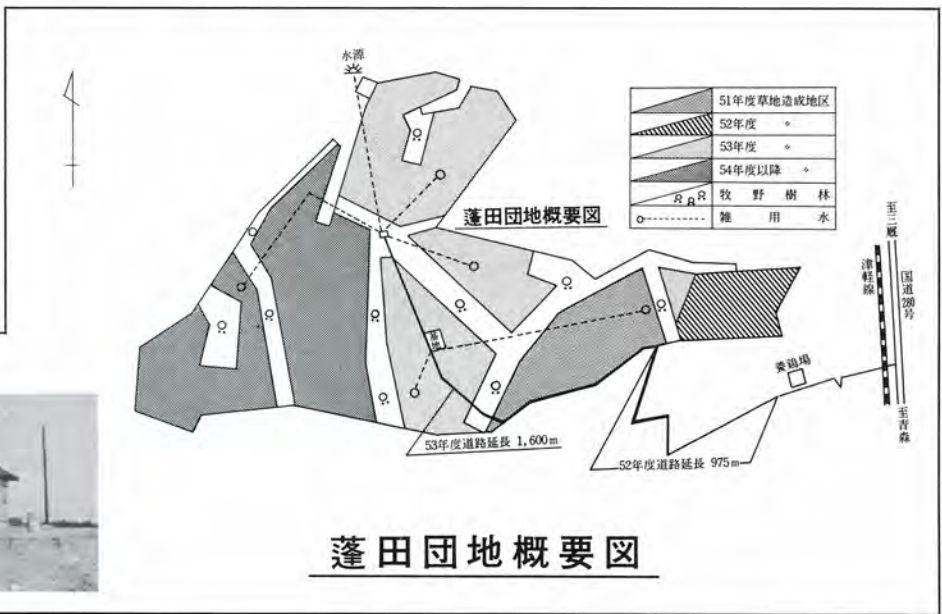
水源

| | |
|---|---|
| | 51年度草地造成地区 |
| | 52年度 〃 |
| | 53年度 〃 |
| | 54年度以降 〃 |
| | 牧 野 樹 林 |
| | 雑 用 水 |

蓬田団地概要図

至三厩

津軽線

国道280号

至青森

養鶏場

53年度道路延長 1,600m

52年度道路延長 975m

蓬田団地概要図